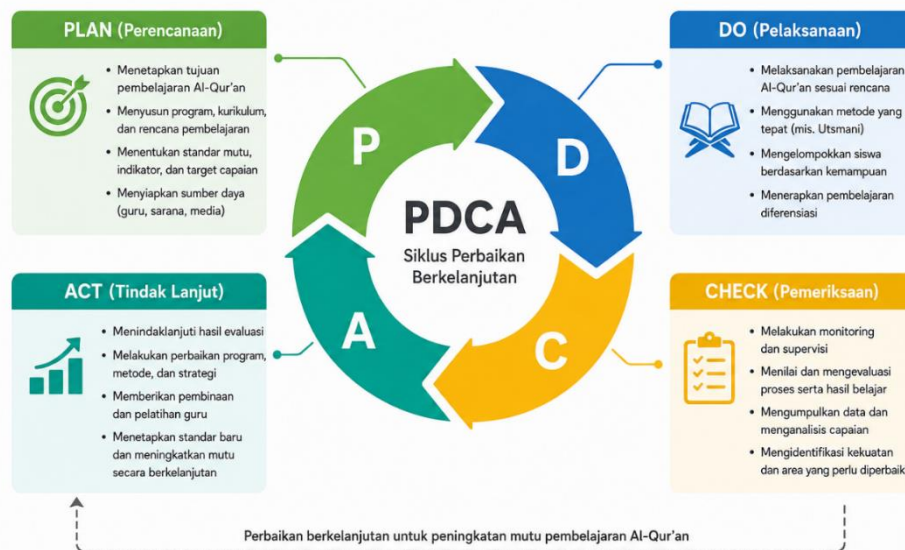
PLAN (Perencanaan)

- Menetapkan tujuan pembelajaran Al-Qur'an
- Menyusun program, kurikulum, dan rencana pembelajaran
- Menentukan standar mutu, indikator, dan target capaian
- Menyiapkan sumber daya (guru, sarana, media)

DO (Pelaksanaan)

- Melaksanakan pembelajaran Al-Qur'an sesuai rencana
- Menggunakan metode yang tepat (mis. Utsmani)
- Mengelompokkan siswa berdasarkan kemampuan
- Menerapkan pembelajaran diferensiasi

P

D

PDCA

Siklus Perbaikan Berkelanjutan

A

C

ACT (Tindak Lanjut)

- Menindaklanjuti hasil evaluasi
- Melakukan perbaikan program, metode, dan strategi
- Memberikan pembinaan dan pelatihan guru
- Menetapkan standar baru dan meningkatkan mutu secara berkelanjutan

CHECK (Pemeriksaan)

- Melakukan monitoring dan supervisi
- Menilai dan mengevaluasi proses serta hasil belajar
- Mengumpulkan data dan menganalisis capaian
- Mengidentifikasi kekuatan dan area yang perlu diperbaik

Perbaikan berkelanjutan untuk peningkatan mutu pembelajaran Al-Qur'an